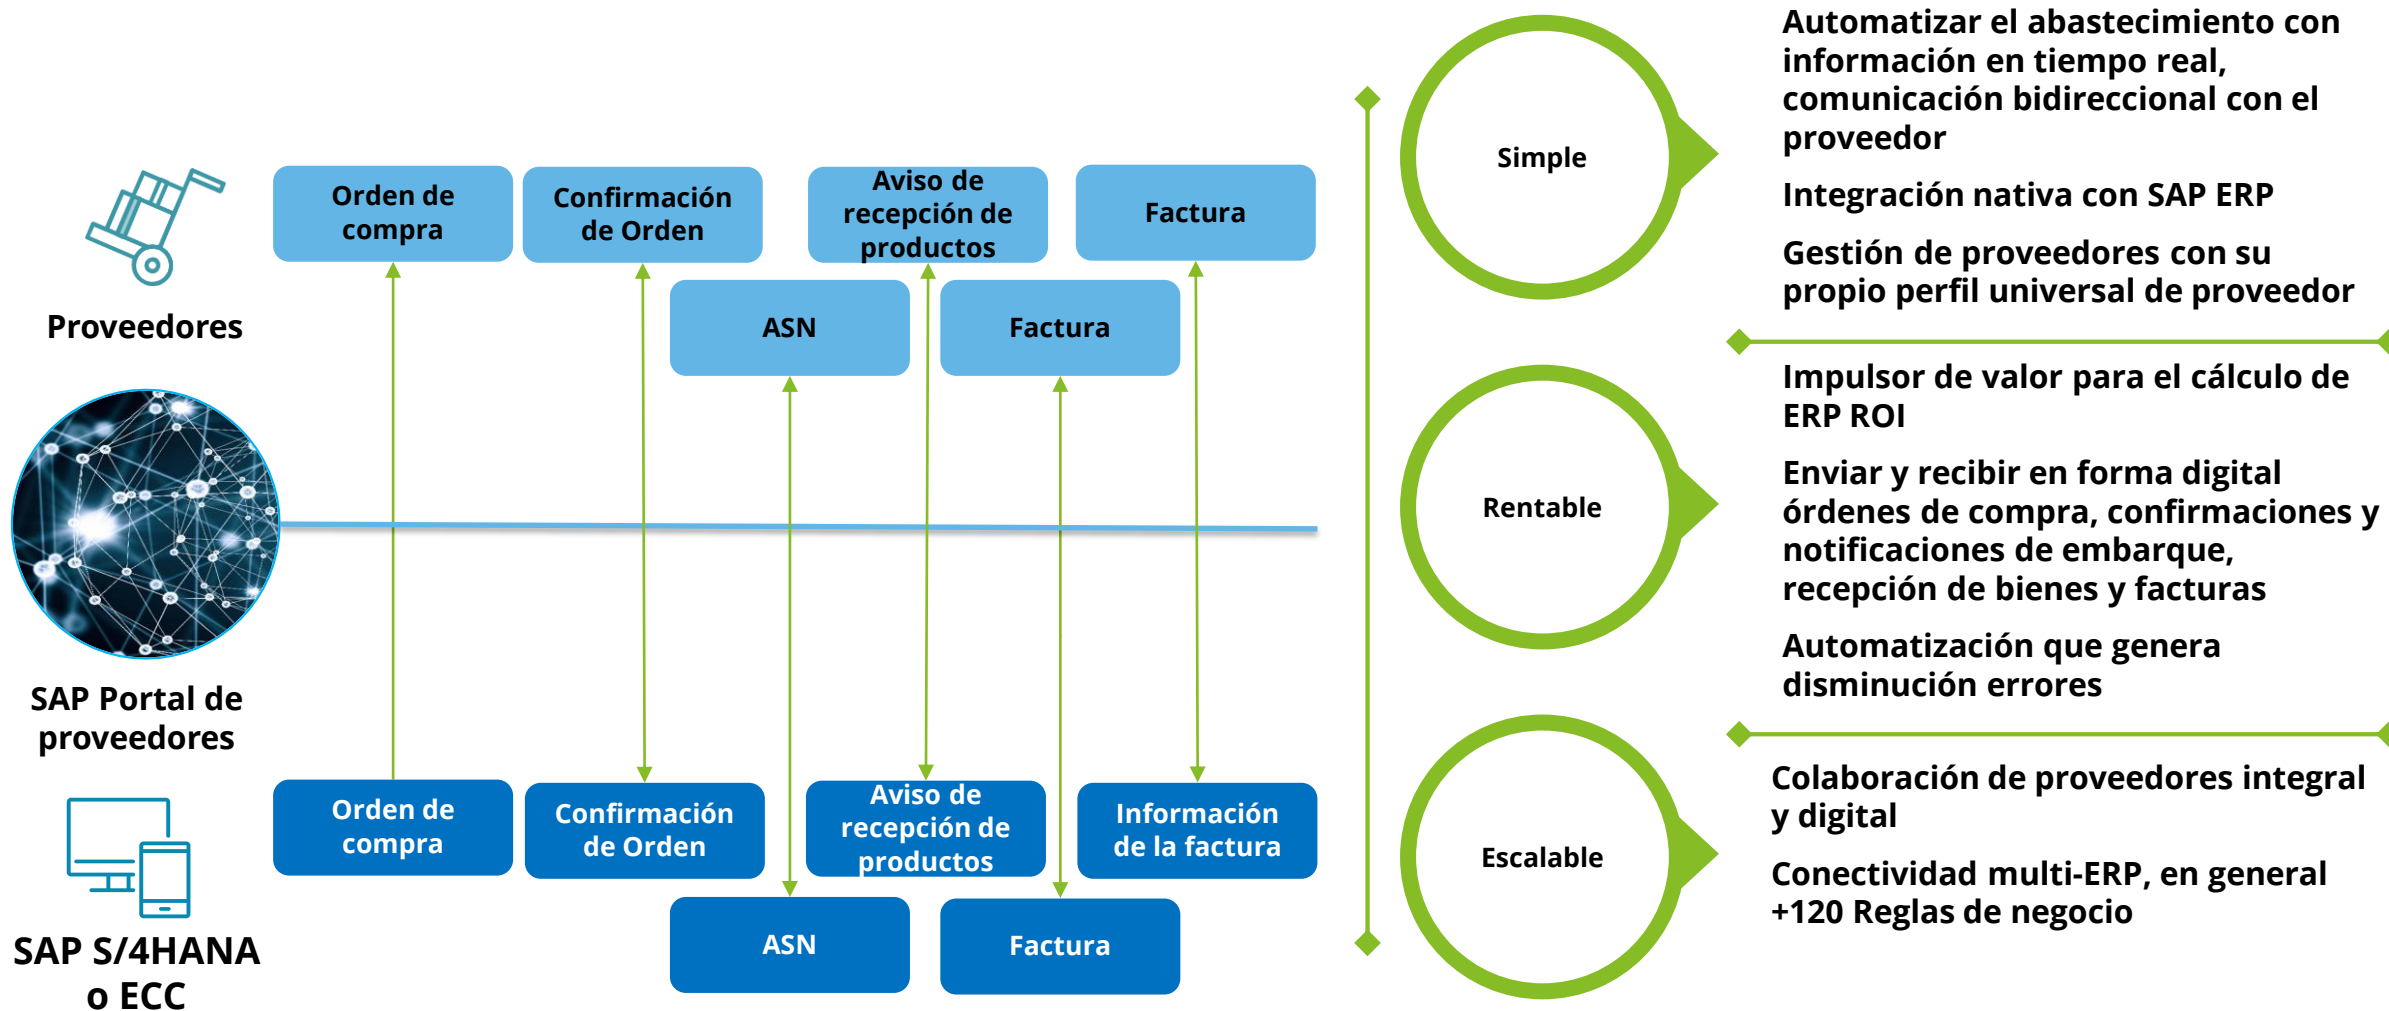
Proveedores

SAP Portal de proveedores

SAP S/4HANA o ECC

Orden de compra

Confirmación de Orden

Aviso de recepción de productos

Factura

ASN

Factura

Orden de compra

Confirmación de Orden

Aviso de recepción de productos

Información de la factura

ASN

Factura

Simple

Automatizar el abastecimiento con información en tiempo real, comunicación bidireccional con el proveedor

Integración nativa con SAP ERP

Gestión de proveedores con su propio perfil universal de proveedor

Rentable

Impulsor de valor para el cálculo de ERP ROI

Enviar y recibir en forma digital órdenes de compra, confirmaciones y notificaciones de embarque, recepción de bienes y facturas

Automatización que genera disminución errores

Escalable

Colaboración de proveedores integral y digital

Conectividad multi-ERP, en general +120 Reglas de negocio